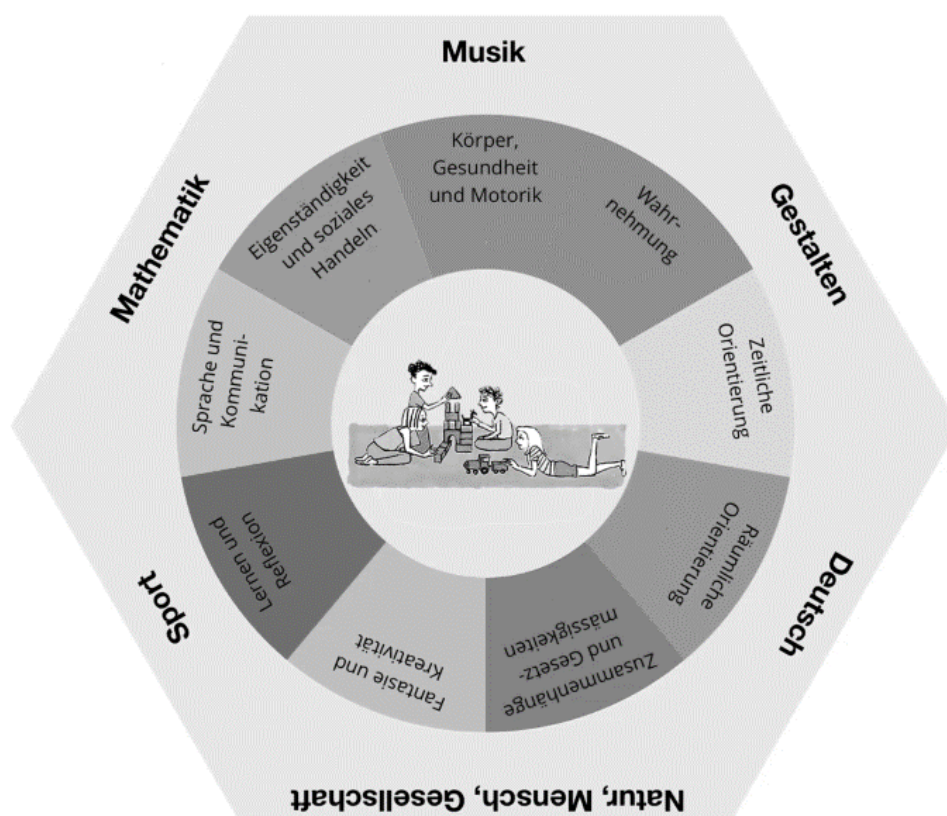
Musik

Gestalten

Deutsch

Natur, Mensch, Gesellschaft

Sport

Mathematik

Körper, Gesundheit und Motorik

Wahrnehmung

Zeitliche Orientierung

Räumliche Orientierung

Zusammenhänge und Gesetzmässigkeiten

Fantasie und Kreativität

Lernen und Reflexion

Sprache und Kommunikation

Eigenständigkeit und soziales Handeln